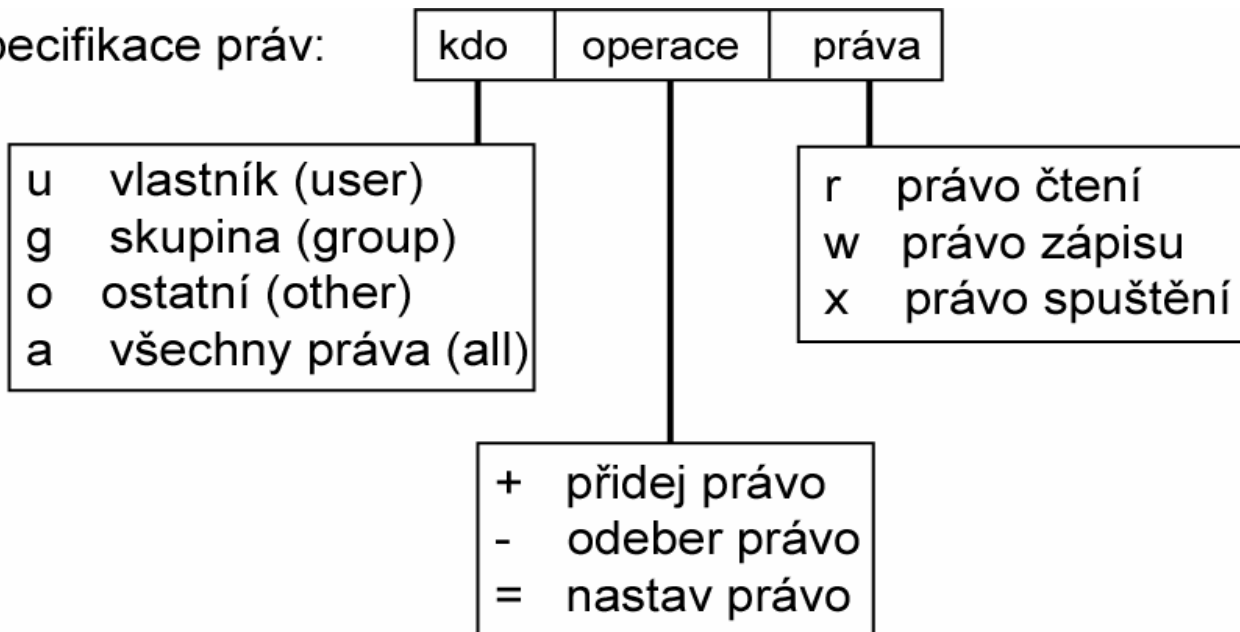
pecifikace práv:

| kdo | operace | práva |
|---|---|---|

u vlastník (user)
g skupina (group)
o ostatní (other)
a všechny práva (all)

r právo čtení
w právo zápisu
x právo spuštění

+ přidej právo
- odeber právo
= nastav právo